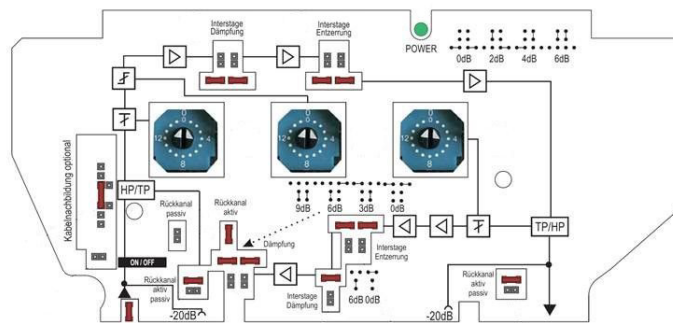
Interstage Dämpfung

Interstage Entzerrung

POWER

0dB 2dB 4dB 6dB

0 4 8 12

0 4 8 12

0 4 8 12

Kabelnachbildung optional

HP/TP

Rückkanal passiv

Rückkanal aktiv

9dB 6dB 3dB 0dB

TP/HP

Dämpfung

Interstage Entzerrung

ON / OFF

Rückkanal aktiv passiv

-20dB

Interstage Dämpfung

6dB 0dB

Rückkanal aktiv passiv

-20dB